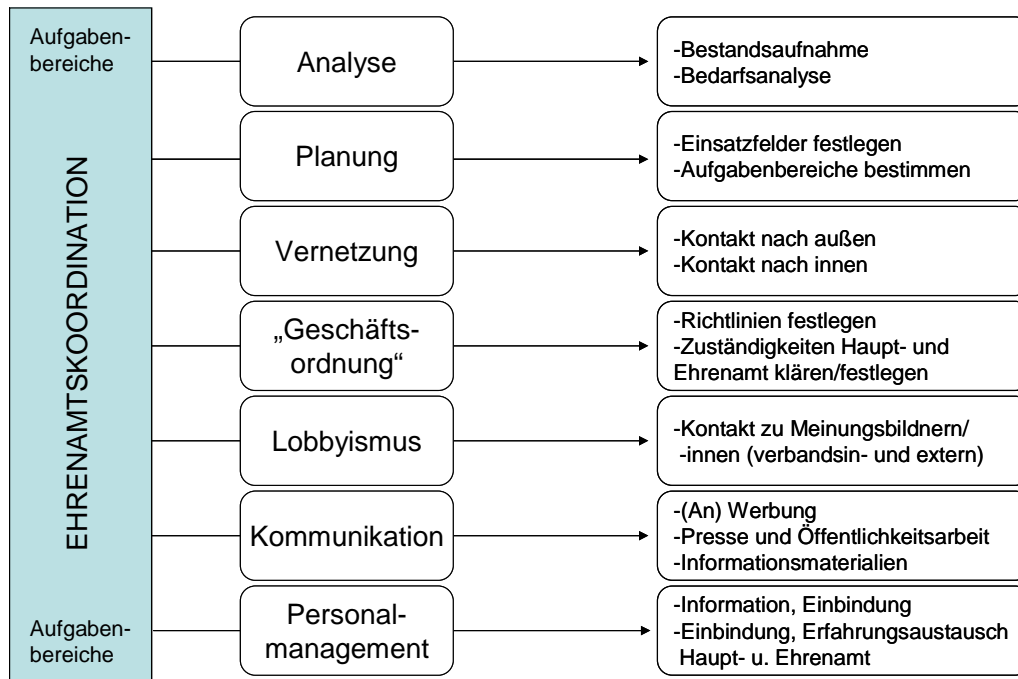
Aufgabenbereiche

EHRENAMTSKOORDINATION

Aufgabenbereiche

Analyse

-Bestandsaufnahme
-Bedarfsanalyse

Planung

-Einsatzfelder festlegen
-Aufgabenbereiche bestimmen

Vernetzung

-Kontakt nach außen
-Kontakt nach innen

„Geschäftsordnung“

-Richtlinien festlegen
-Zuständigkeiten Haupt- und Ehrenamt klären/festlegen

Lobbyismus

-Kontakt zu Meinungsbildnern/ -innen (verbandsin- und extern)

Kommunikation

-(An) Werbung
-Presse und Öffentlichkeitsarbeit
-Informationsmaterialien

Personalmanagement

-Information, Einbindung
-Einbindung, Erfahrungsaustausch Haupt- u. Ehrenamt